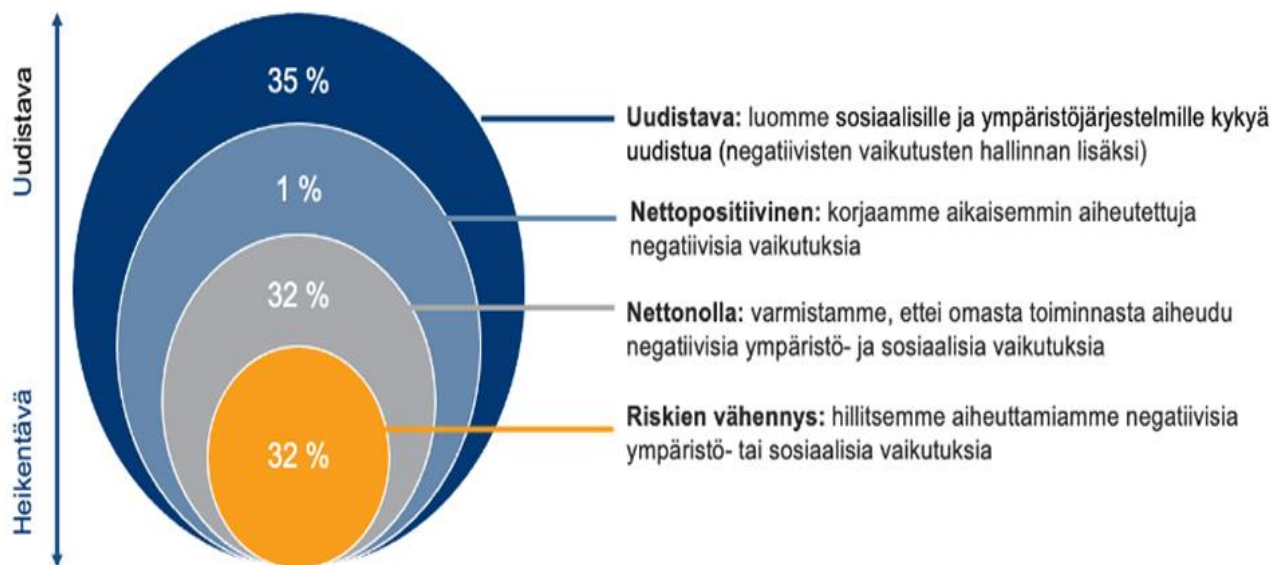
Uudistava

Heikentävä

35 %

1 %

32 %

32 %

**Uudistava:** luomme sosiaalisille ja ympäristöjärjestelmille kykyä uudistua (negatiivisten vaikutusten hallinnan lisäksi)

**Nettopositiivinen:** korjaamme aikaisemmin aiheutettuja negatiivisia vaikutuksia

**Nettonolla:** varmistamme, ettei omasta toiminnasta aiheudu negatiivisia ympäristö- ja sosiaalisia vaikutuksia

**Riskien vähennys:** hillitsemme aiheuttamiamme negatiivisia ympäristö- tai sosiaalisia vaikutuksia